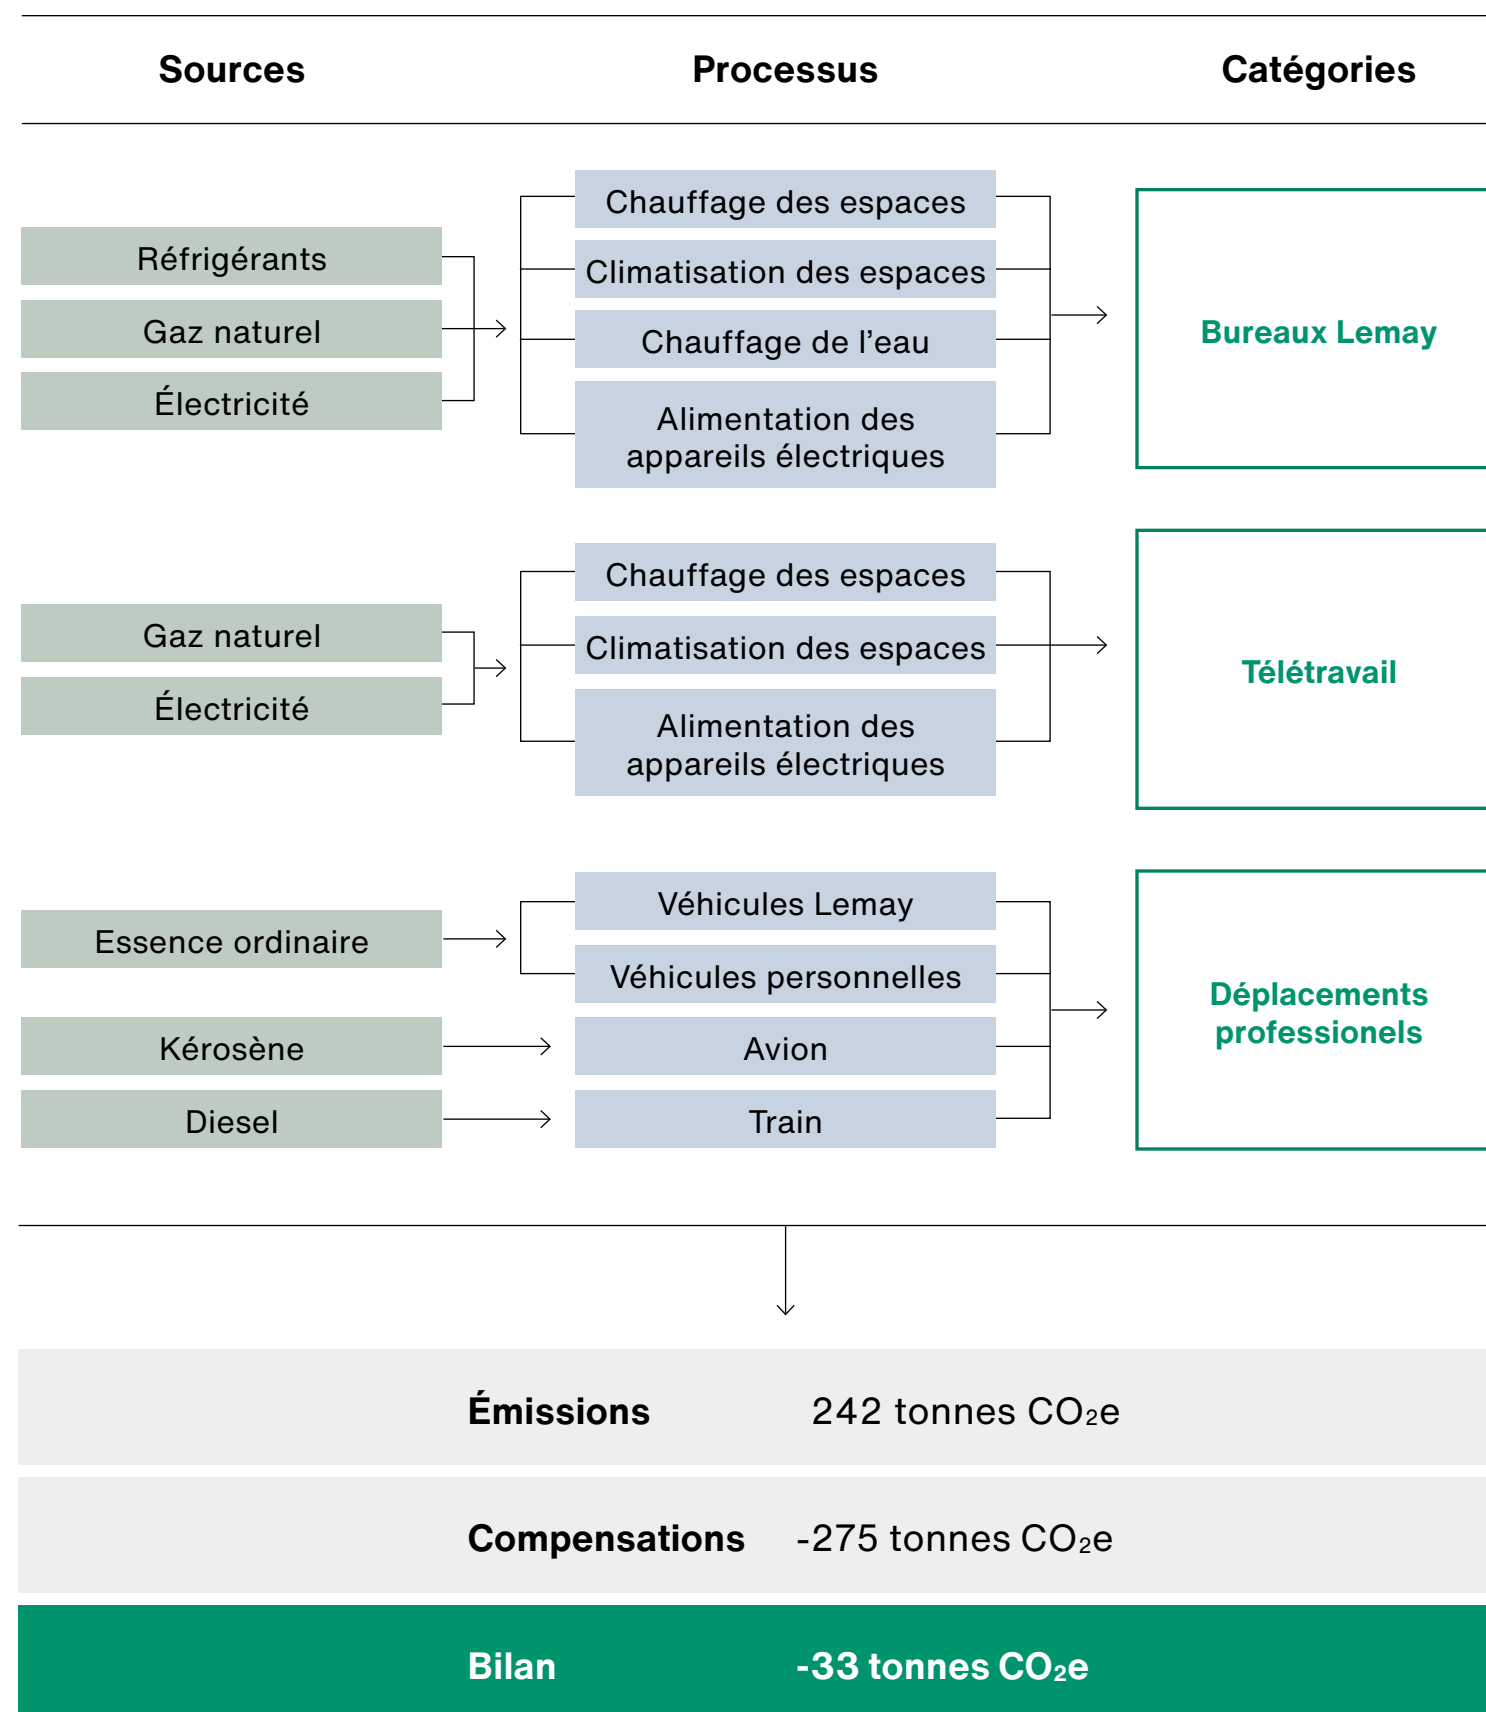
Sources

Processus

Catégories

Réfrigérants

Gaz naturel

Électricité

Chauffage des espaces

Climatisation des espaces

Chauffage de l’eau

Alimentation des appareils électriques

Bureaux Lemay

Gaz naturel

Électricité

Chauffage des espaces

Climatisation des espaces

Alimentation des appareils électriques

Télétravail

Essence ordinaire

Kérosène

Diesel

Véhicules Lemay

Véhicules personnelles

Avion

Train

Déplacements professionels

Émissions 242 tonnes $CO_2e$

Compensations -275 tonnes $CO_2e$

Bilan -33 tonnes $CO_2e$